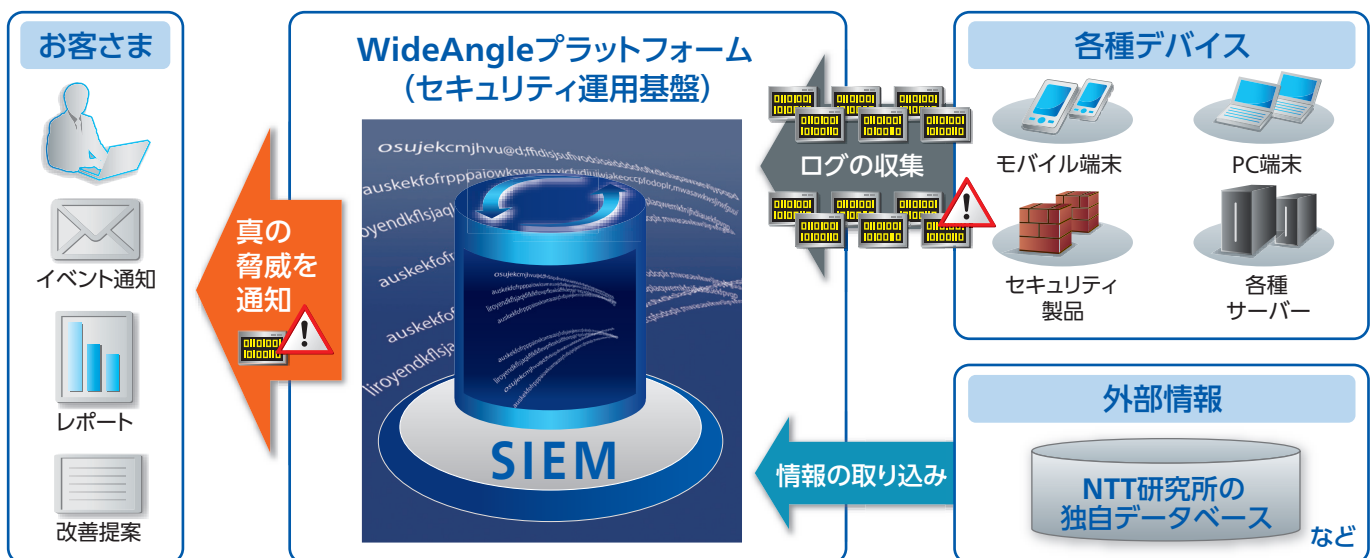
お客さま

イベント通知

レポート

改善提案

真の脅威を通知

WideAngleプラットフォーム
（セキュリティ運用基盤）

osujekcmjhvu@d;ffdlsjufvob

auskekfofrppaiowkswnauiwiakeocc;fodoplr,mwasewkwlbjruka

liroyendkflsjaq

auskekfofr

liroyendkflsja

SIEM

ログの収集

情報の取り込み

各種デバイス

モバイル端末

PC端末

セキュリティ製品

各種サーバー

外部情報

NTT研究所の独自データベース

など